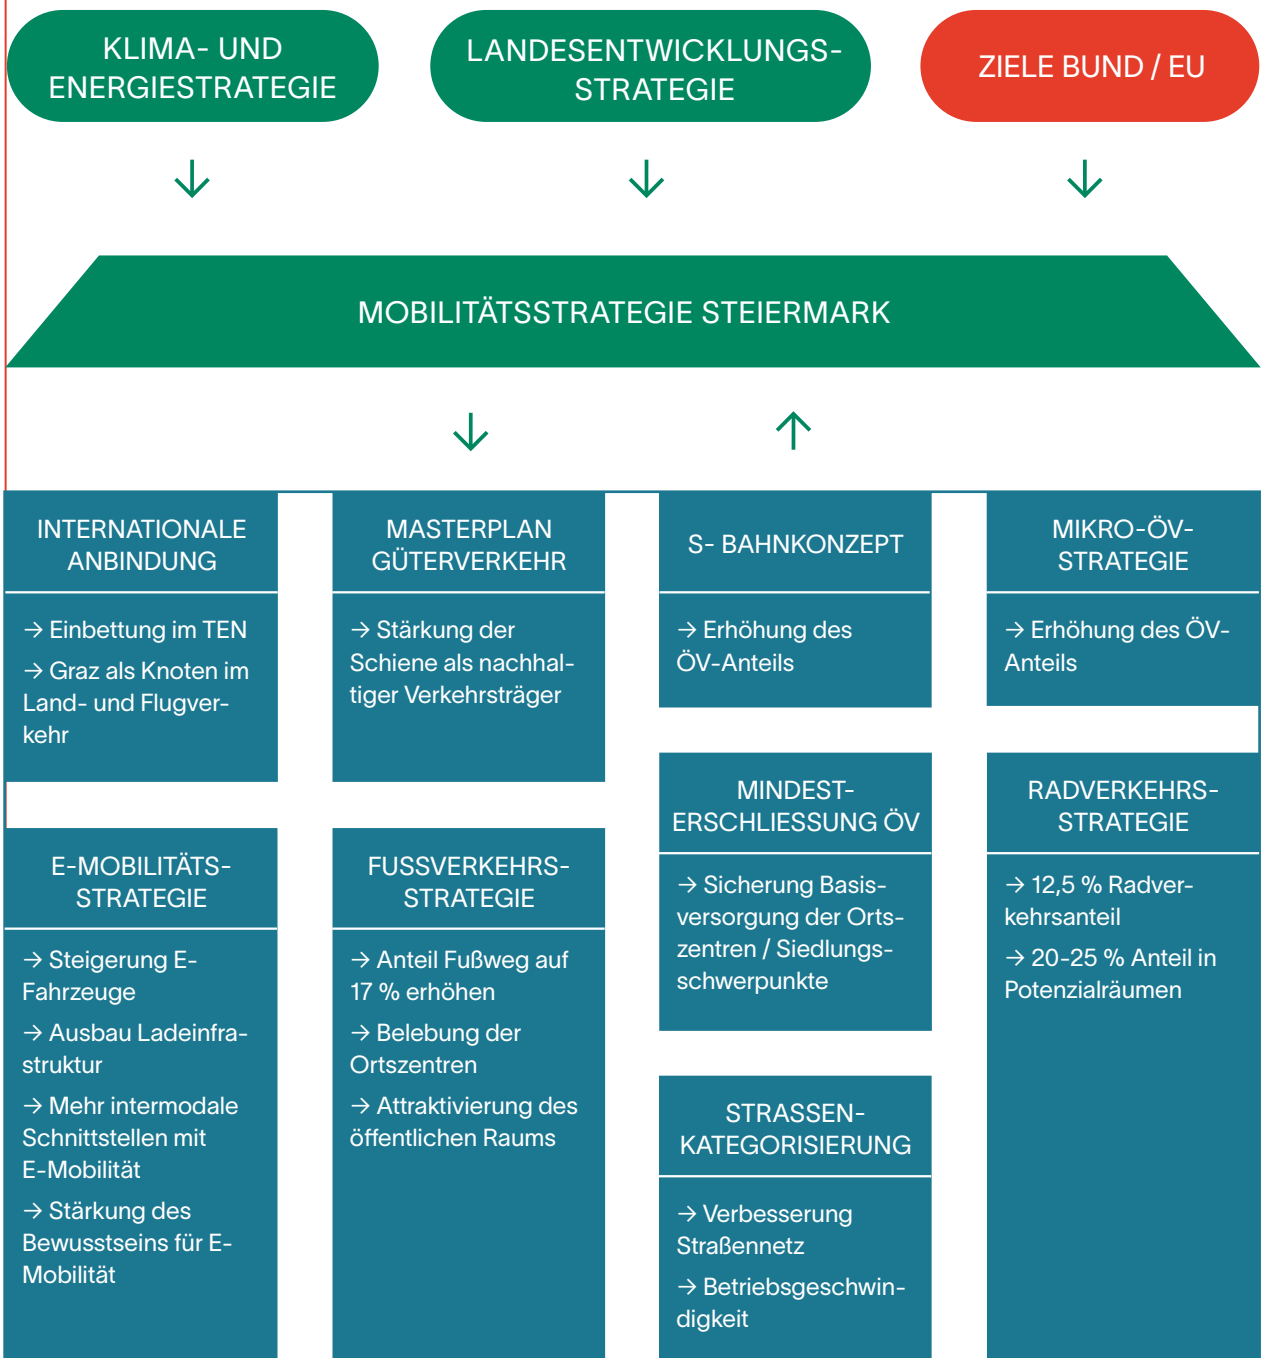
KLIMA- UND ENERGIESTRATEGIE

LANDESENTWICKLUNGS-STRATEGIE

ZIELE BUND / EU

MOBILITÄTSSTRATEGIE STEIERMARK

INTERNATIONALE ANBINDUNG

→ Einbettung im TEN

→ Graz als Knoten im Land- und Flugverkehr

MASTERPLAN GÜTERVERKEHR

→ Stärkung der Schiene als nachhaltiger Verkehrsträger

S- BAHNKONZEPT

→ Erhöhung des ÖV-Anteils

MIKRO-ÖV-STRATEGIE

→ Erhöhung des ÖV-Anteils

MINDEST-ERSCHLIESSUNG ÖV

→ Sicherung Basisversorgung der Ortszentren / Siedlungsschwerpunkte

RADVERKEHRS-STRATEGIE

→ 12,5 % Radverkehrsanteil

→ 20-25 % Anteil in Potenzialräumen

E-MOBILITÄTS-STRATEGIE

→ Steigerung E-Fahrzeuge

→ Ausbau Ladeinfrastruktur

→ Mehr intermodale Schnittstellen mit E-Mobilität

→ Stärkung des Bewusstseins für E-Mobilität

FUSSVERKEHRS-STRATEGIE

→ Anteil Fußweg auf 17 % erhöhen

→ Belebung der Ortszentren

→ Attraktivierung des öffentlichen Raums

STRASSEN-KATEGORISIERUNG

→ Verbesserung Straßennetz

→ Betriebsgeschwindigkeit